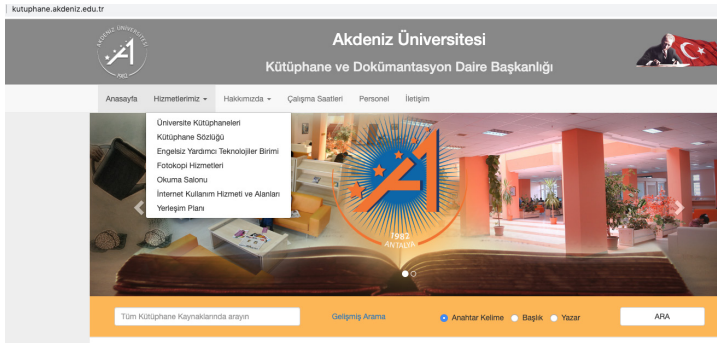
kutuphane.akdeniz.edu.tr

AKDENİZ ÜNİVERSİTESİ 1982

Akdeniz Üniversitesi

Kütüphane ve Dokümantasyon Daire Başkanlığı

Anasayfa Hizmetlerimiz Hakkımızda Çalışma Saatleri Personel İletişim

Üniversite Kütüphaneleri
Kütüphane Sözlüğü
Engelsiz Yardımcı Teknolojiler Birimi
Fotokopi Hizmetleri
Okuma Salonu
İnternet Kullanım Hizmeti ve Alanları
Yerleşim Planı

1982 ANTALYA

Tüm Kütüphane Kaynaklarında arayın

Gelişmiş Arama

Anahtar Kelime Başlık Yazar

ARA